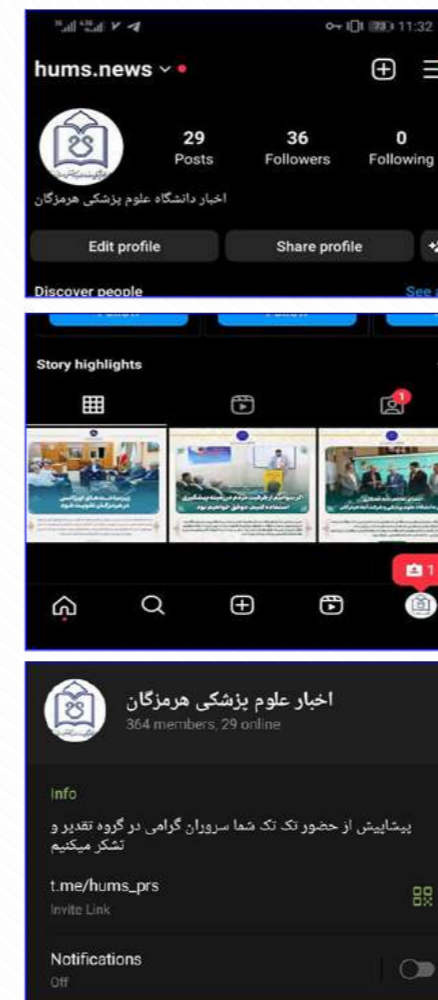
11:32

hums.news

29
Posts

36
Followers

0
Following

اخبار دانشگاه علوم پزشکی هرمزگان

Edit profile

Share profile

Discover people

See

Story highlights

1

1

اخبار علوم پزشکی هرمزگان
364 members, 29 online

Info

پیشاپیش از حضور تک تک شما سروران گرامی در گروه تقدیر و تشکر میکنیم

t.me/hums_prs
Invite Link

Notifications
Off